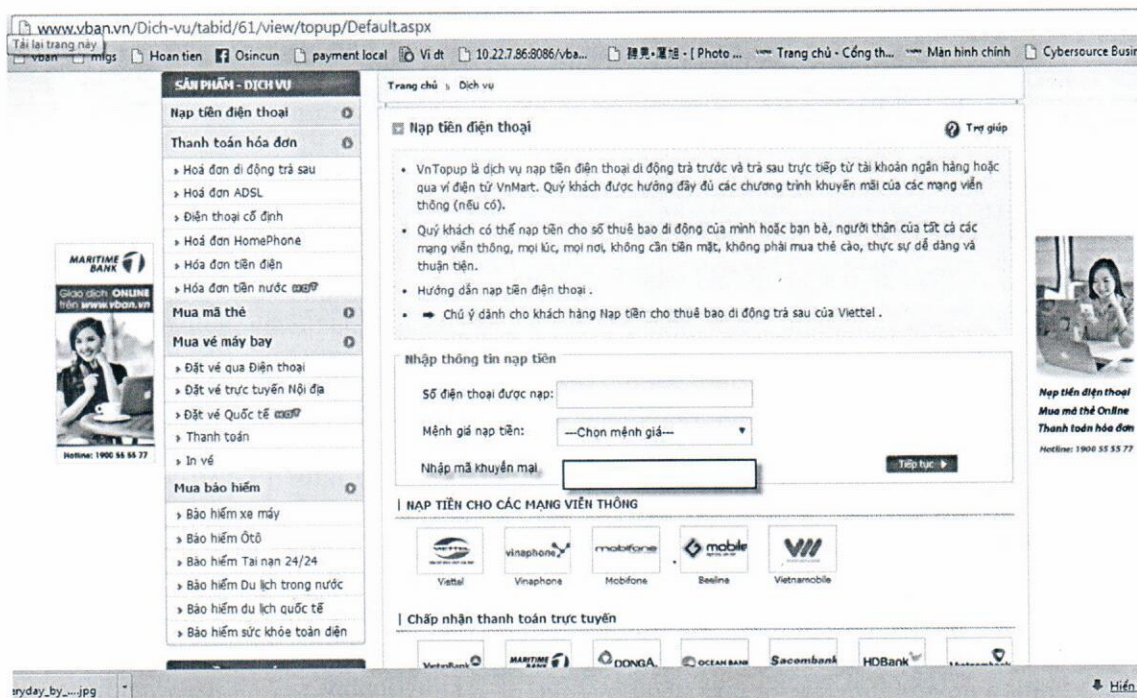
www.vban.vn/Dich-vu/tabid/61/view/topup/Default.aspx

Tải lại trang này

vban migs Hoan tien Osincun payment local Ví dt 10.22.7.86:8086/vba... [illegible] - [Photo... Trang chủ - Cổng th... Màn hình chính Cybersource Busin

SẢN PHẨM - DỊCH VỤ

Nạp tiền điện thoại

Thanh toán hóa đơn

› Hoá đơn di động trả sau
› Hoá đơn ADSL
› Điện thoại cố định
› Hoá đơn HomePhone
› Hóa đơn tiền điện
› Hóa đơn tiền nước new

Mua mã thẻ

Mua vé máy bay

› Đặt vé qua Điện thoại
› Đặt vé trực tuyến Nội địa
› Đặt vé Quốc tế new
› Thanh toán
› In vé

Mua bảo hiểm

› Bảo hiểm xe máy
› Bảo hiểm Ôtô
› Bảo hiểm Tai nạn 24/24
› Bảo hiểm Du lịch trong nước
› Bảo hiểm du lịch quốc tế
› Bảo hiểm sức khỏe toàn diện

MARITIME BANK

Giao dịch ONLINE trên www.vban.vn

Hotline: 1900 55 55 77

Trang chủ › Dịch vụ

Nạp tiền điện thoại

Trợ giúp

• VnTopup là dịch vụ nạp tiền điện thoại di động trả trước và trả sau trực tiếp từ tài khoản ngân hàng hoặc qua ví điện tử VnMart. Quý khách được hưởng đầy đủ các chương trình khuyến mãi của các mạng viễn thông (nếu có).

• Quý khách có thể nạp tiền cho số thuê bao di động của mình hoặc bạn bè, người thân của tất cả các mạng viễn thông, mọi lúc, mọi nơi, không cần tiền mặt, không phải mua thẻ cào, thực sự dễ dàng và thuận tiện.

• Hướng dẫn nạp tiền điện thoại .

• ➡ Chú ý dành cho khách hàng Nạp tiền cho thuê bao di động trả sau của Viettel .

Nhập thông tin nạp tiền

Số điện thoại được nạp:

Mệnh giá nạp tiền: ---Chọn mệnh giá---

Nhập mã khuyến mại

Tiếp tục ▶

| NẠP TIỀN CHO CÁC MẠNG VIỄN THÔNG

Viettel Vinaphone Mobifone Beeline Vietnamobile

vinaphone mobifone mobile

| Chấp nhận thanh toán trực tuyến

VietinBank MARITIME DONGA OCEAN BANK Sacombank HDBank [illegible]

Nạp tiền điện thoại
Mua mã thẻ Online
Thanh toán hóa đơn
Hotline: 1900 55 55 77

eryday_by_....jpg

Hiển